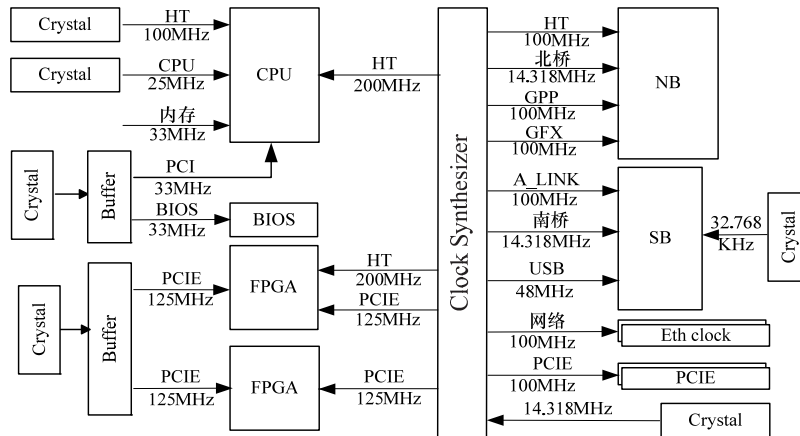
Crystal
HT
100MHz
Crystal
CPU
25MHz
CPU
内存
33MHz
HT
200MHz
Crystal
Buffer
PCI
33MHz
BIOS
33MHz
BIOS
Crystal
Buffer
PCIE
125MHz
FPGA
HT
200MHz
PCIE
125MHz
PCIE
125MHz
FPGA
PCIE
125MHz
Clock Synthesizer
HT
100MHz
北桥
14.318MHz
NB
GPP
100MHz
GFX
100MHz
A_LINK
100MHz
南桥
14.318MHz
SB
32.768
KHz
Crystal
USB
48MHz
网络
100MHz
Eth clock
PCIE
100MHz
PCIE
14.318MHz
Crystal